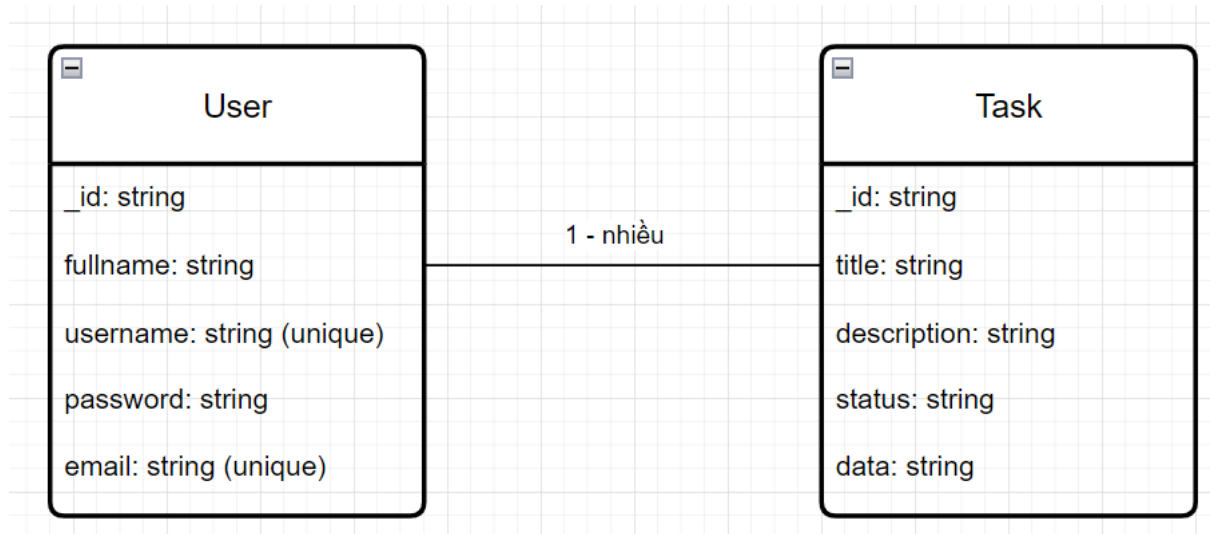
User

_id: string

fullname: string

username: string (unique)

password: string

email: string (unique)

1 - nhiều

Task

_id: string

title: string

description: string

status: string

data: string